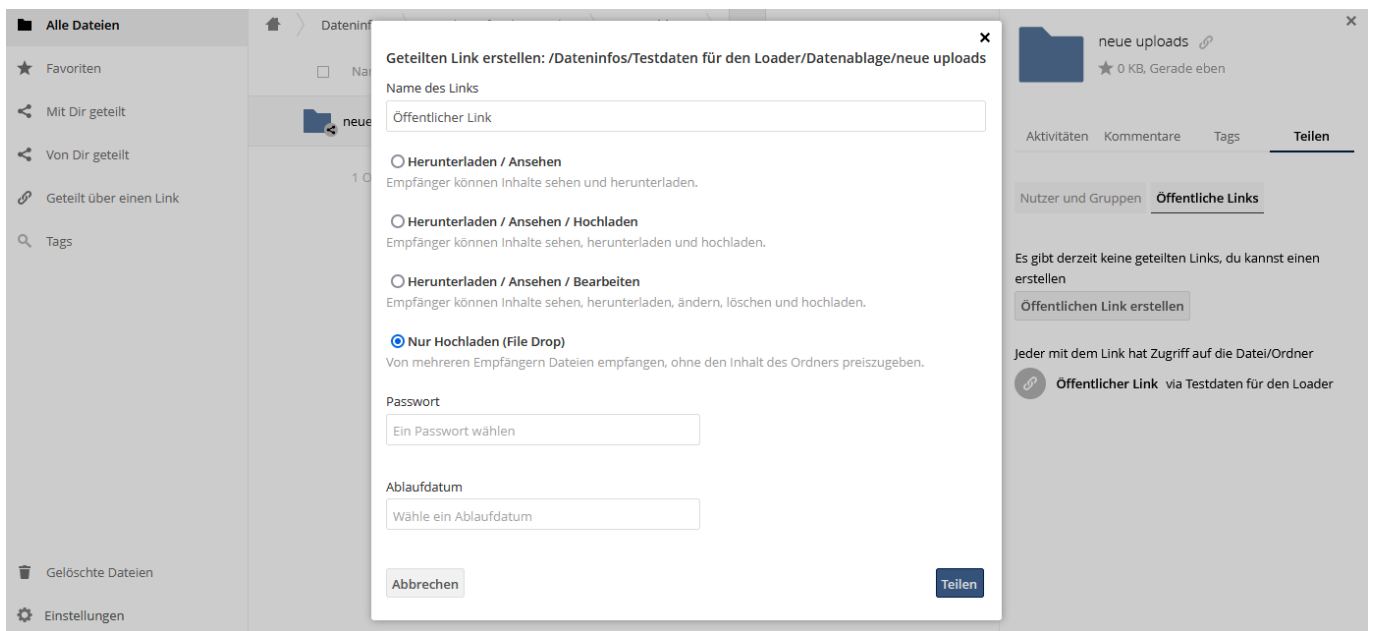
Alle Dateien
Favoriten
Mit Dir geteilt
Von Dir geteilt
Geteilt über einen Link
Tags

Gelöschte Dateien
Einstellungen

Dateninf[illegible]
Na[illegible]
neue
1 O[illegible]

Geteilten Link erstellen: /Dateninfos/Testdaten für den Loader/Datenablage/neue uploads

Name des Links

Öffentlicher Link

Herunterladen / Ansehen
Empfänger können Inhalte sehen und herunterladen.

Herunterladen / Ansehen / Hochladen
Empfänger können Inhalte sehen, herunterladen und hochladen.

Herunterladen / Ansehen / Bearbeiten
Empfänger können Inhalte sehen, herunterladen, ändern, löschen und hochladen.

Nur Hochladen (File Drop)
Von mehreren Empfängern Dateien empfangen, ohne den Inhalt des Ordners preiszugeben.

Passwort

Ein Passwort wählen

Ablaufdatum

Wähle ein Ablaufdatum

Abbrechen

Teilen

neue uploads
0 KB, Gerade eben

Aktivitäten Kommentare Tags Teilen

Nutzer und Gruppen Öffentliche Links

Es gibt derzeit keine geteilten Links, du kannst einen erstellen

Öffentlichen Link erstellen

Jeder mit dem Link hat Zugriff auf die Datei/Ordner

Öffentlicher Link via Testdaten für den Loader